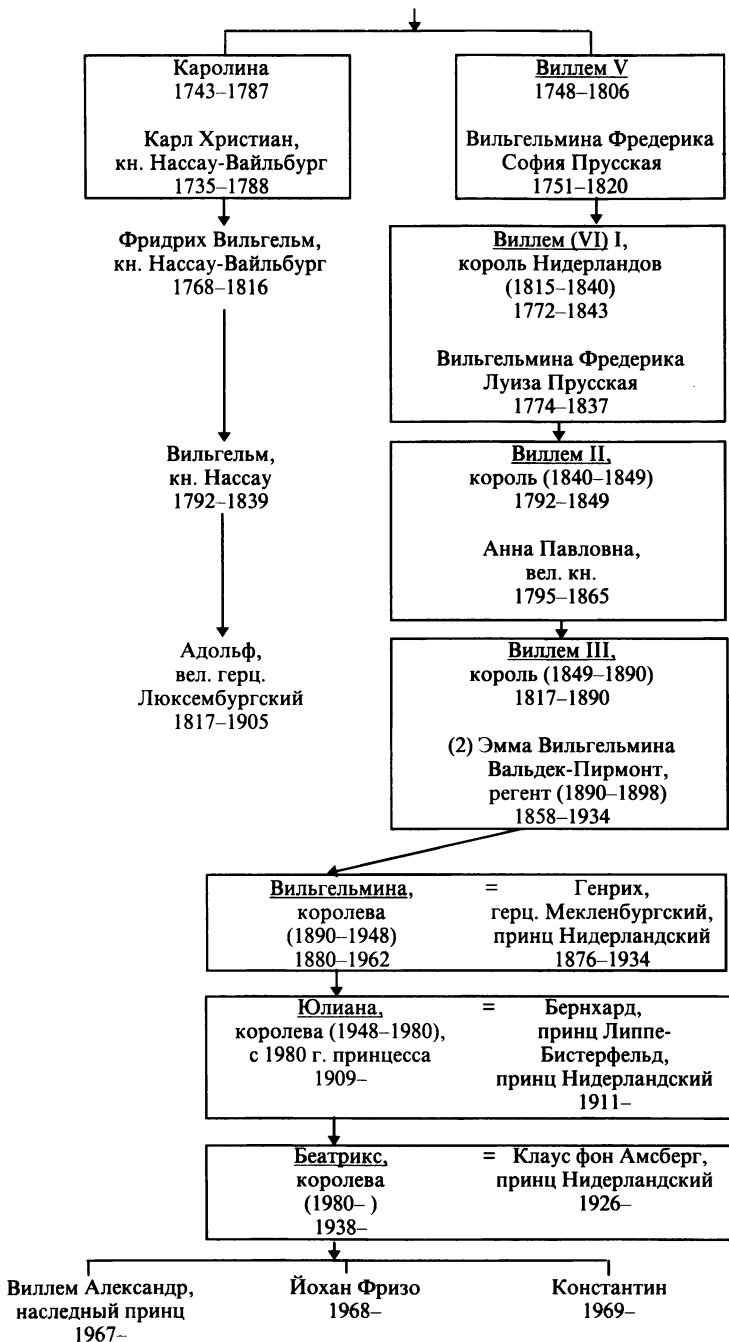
Каролина
1743–1787

Карл Христиан,
кн. Нассау-Вайльбург
1735–1788

Виллем V
1748–1806

Вильгельмина Фредерика
София Прусская
1751–1820

Фридрих Вильгельм,
кн. Нассау-Вайльбург
1768–1816

Виллем (VI) I,
король Нидерландов
(1815–1840)
1772–1843

Вильгельмина Фредерика
Луиза Прусская
1774–1837

Вильгельм,
кн. Нассау
1792–1839

Виллем II,
король (1840–1849)
1792–1849

Анна Павловна,
вел. кн.
1795–1865

Адольф,
вел. герц.
Люксембургский
1817–1905

Виллем III,
король (1849–1890)
1817–1890

(2) Эмма Вильгельмина
Вальдек-Пирмонт,
регент (1890–1898)
1858–1934

Вильгельмина,
королева
(1890–1948)
1880–1962

=

Генрих,
герц. Мекленбургский,
принц Нидерландский
1876–1934

Юлиана,
королева (1948–1980),
с 1980 г. принцесса
1909–

=

Бернхард,
принц Липпе-Бистерфельд,
принц Нидерландский
1911–

Беатрикс,
королева
(1980– )
1938–

=

Клаус фон Амсберг,
принц Нидерландский
1926–

Виллем Александр,
наследный принц
1967–

Йохан Фризо
1968–

Константин
1969–